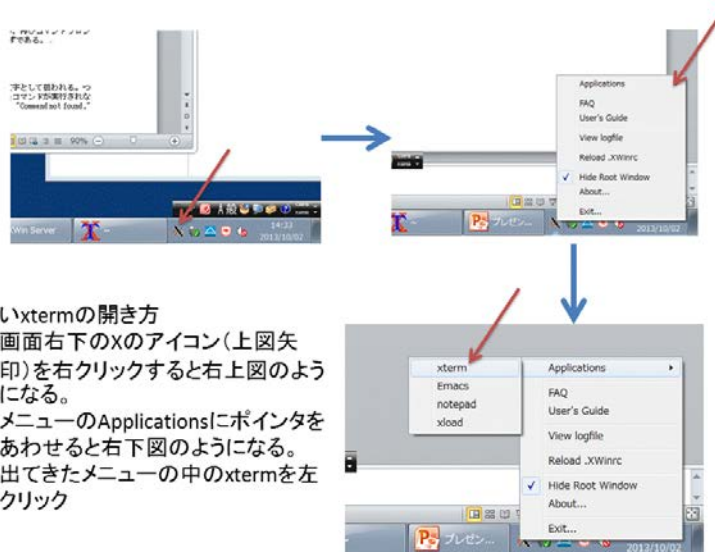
すである。

字として扱われる。つ
コマンドが実行されな
"Command not found."

90%

XWin Server

14:23
2013/10/02

Applications
FAQ
User's Guide
View logfile
Reload .XWinrc
Hide Root Window
About...
Exit...

プレゼン...
2013/10/02

いxtermの開き方
画面右下のXのアイコン（上図矢印）を右クリックすると右上図のようになる。
メニューのApplicationsにポインタをあわせると右下図のようになる。
出てきたメニューの中のxtermを左クリック

xterm
Emacs
notepad
xload

Applications
FAQ
User's Guide
View logfile
Reload .XWinrc
Hide Root Window
About...
Exit...

プレゼン...
2013/10/02